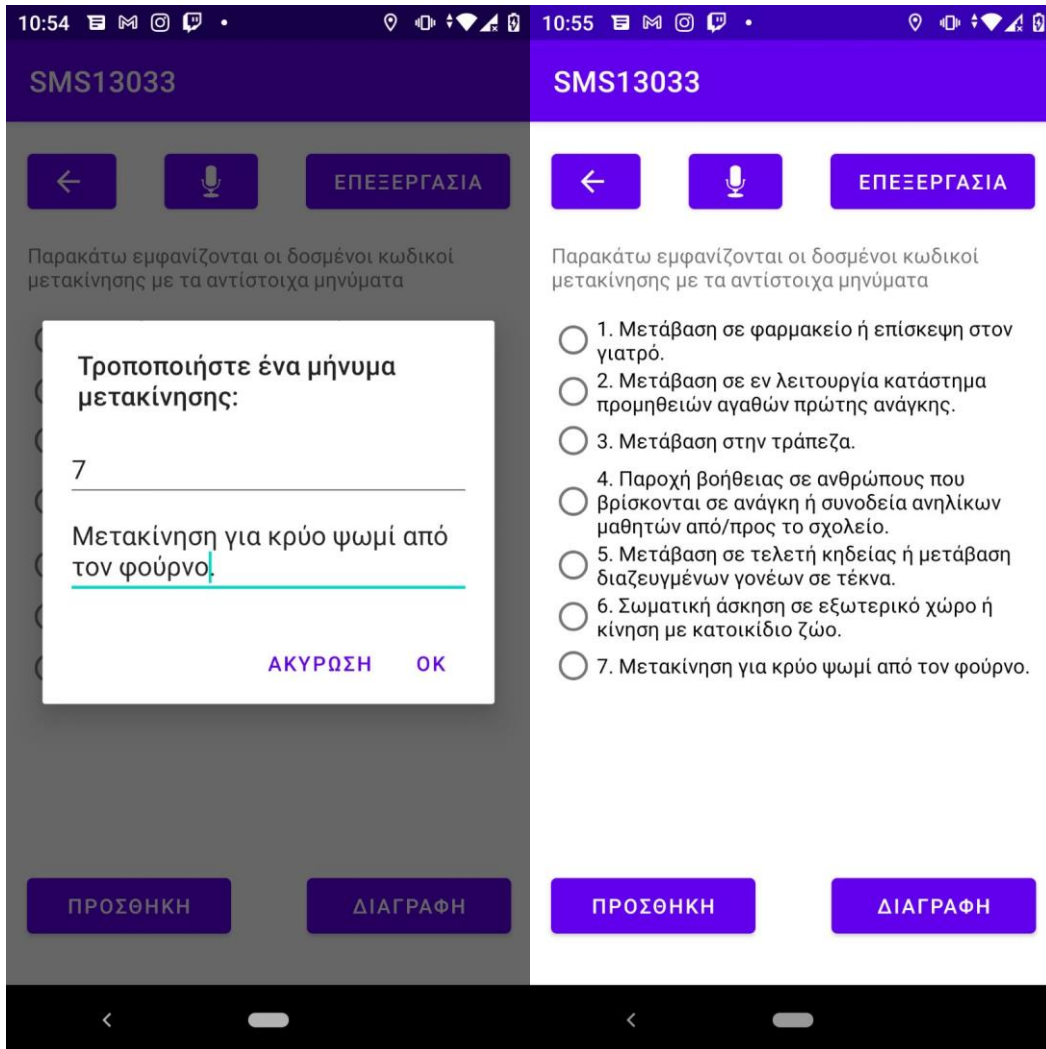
10:54

SMS13033

ΕΠΕΞΕΡΓΑΣΙΑ

Παρακάτω εμφανίζονται οι δοσμένοι κωδικοί μετακίνησης με τα αντίστοιχα μηνύματα

Τροποποιήστε ένα μήνυμα μετακίνησης:

7

Μετακίνηση για κρύο ψωμί από τον φούρνο.

ΑΚΥΡΩΣΗ OK

ΠΡΟΣΘΗΚΗ ΔΙΑΓΡΑΦΗ

10:55

SMS13033

ΕΠΕΞΕΡΓΑΣΙΑ

Παρακάτω εμφανίζονται οι δοσμένοι κωδικοί μετακίνησης με τα αντίστοιχα μηνύματα

1. Μετάβαση σε φαρμακείο ή επίσκεψη στον γιατρό.

2. Μετάβαση σε εν λειτουργία κατάστημα προμηθειών αγαθών πρώτης ανάγκης.

3. Μετάβαση στην τράπεζα.

4. Παροχή βοήθειας σε ανθρώπους που βρίσκονται σε ανάγκη ή συνοδεία ανηλίκων μαθητών από/προς το σχολείο.

5. Μετάβαση σε τελετή κηδείας ή μετάβαση διαζευγμένων γονέων σε τέκνα.

6. Σωματική άσκηση σε εξωτερικό χώρο ή κίνηση με κατοικίδιο ζώο.

7. Μετακίνηση για κρύο ψωμί από τον φούρνο.

ΠΡΟΣΘΗΚΗ ΔΙΑΓΡΑΦΗ